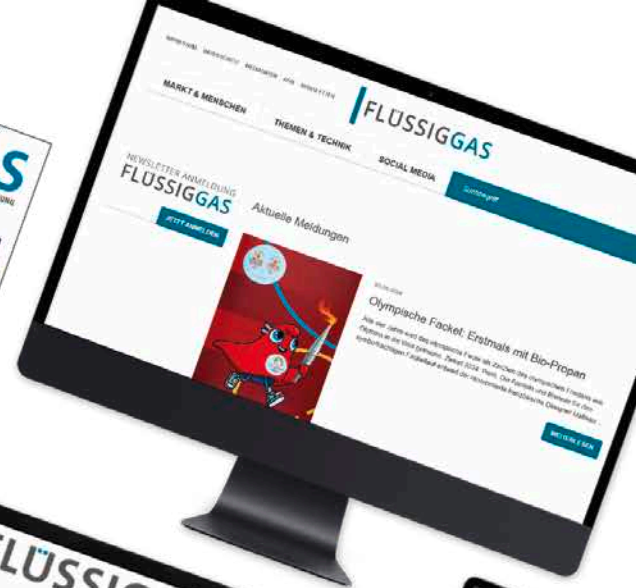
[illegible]

MARKT & MENSCHEN

THEMEN & TECHNIK

SOCIAL MEDIA

FLÜSSIGGAS

Suchbegriff

NEWSLETTER ANMELDUNG
FLÜSSIGGAS

JETZT ANMELDEN

Aktuelle Meldungen

Olympische Fackel: Erstmals mit Bio-Propan

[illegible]

WEITERLESEN

S

FLÜSSIG